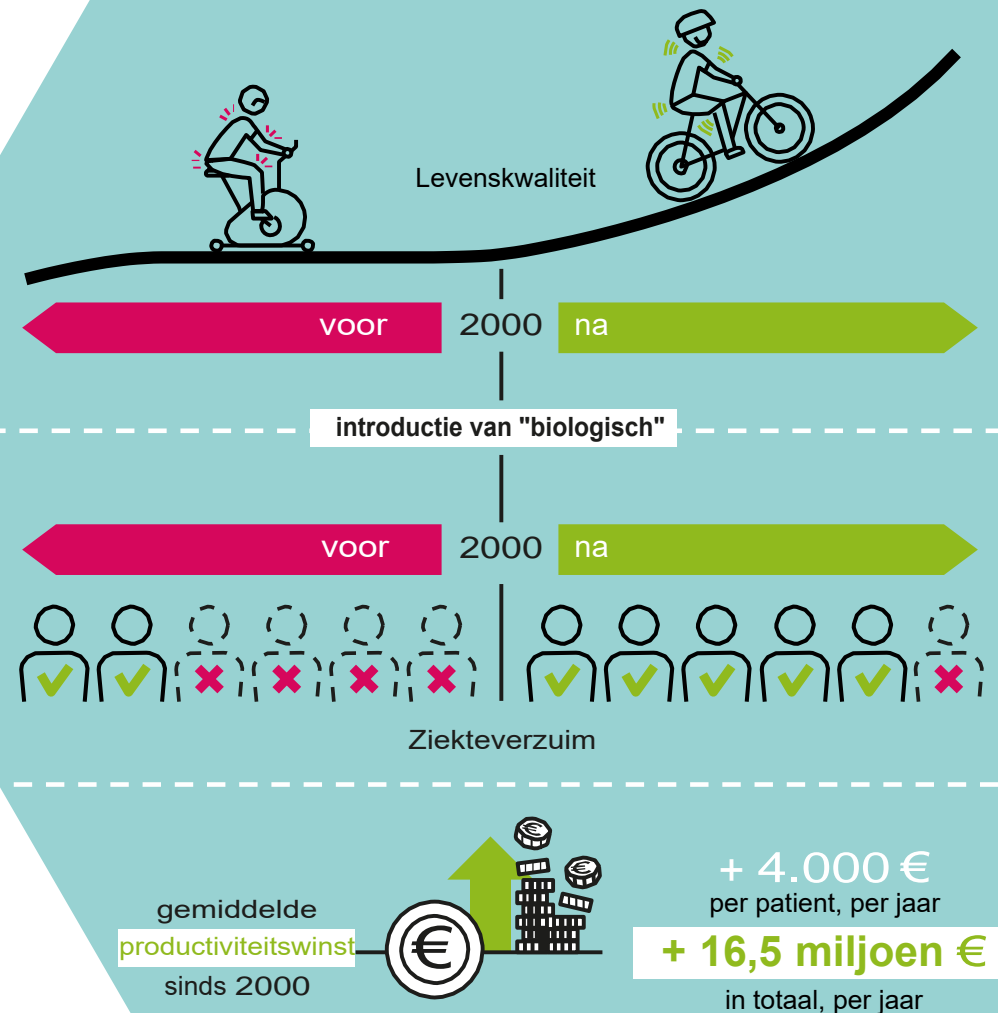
Levenskwaliteit

voor 2000 na

introductie van "biologisch"

voor 2000 na

Ziekteverzuim

gemiddelde productiviteitswinst sinds 2000

€

+ 4.000 €
per patient, per jaar

+ 16,5 miljoen €
in totaal, per jaar